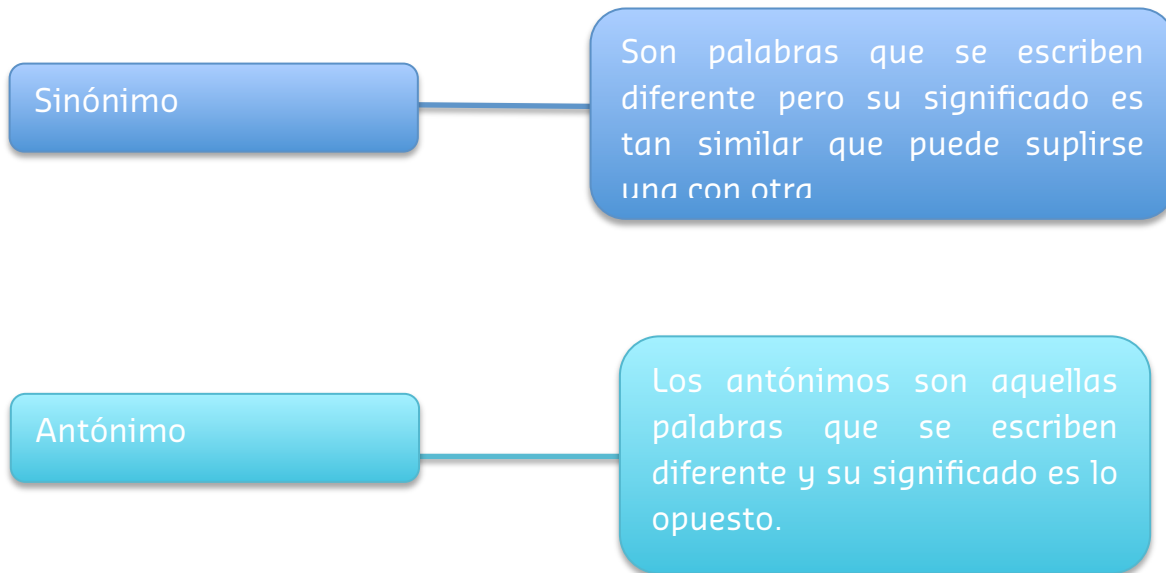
Sinónimo

Son palabras que se escriben diferente pero su significado es tan similar que puede suplirse una con otra

Antónimo

Los antónimos son aquellas palabras que se escriben diferente y su significado es lo opuesto.